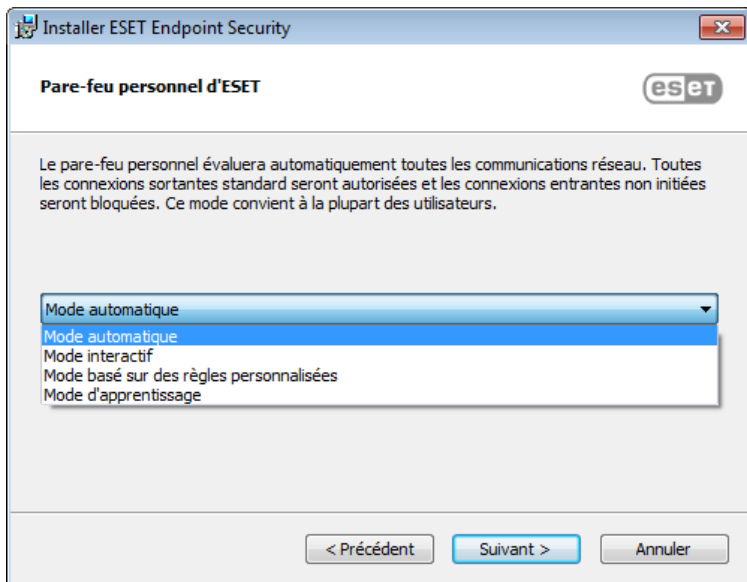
Installer ESET Endpoint Security

Pare-feu personnel d'ESET

eset

Le pare-feu personnel évaluera automatiquement toutes les communications réseau. Toutes les connexions sortantes standard seront autorisées et les connexions entrantes non initiées seront bloquées. Ce mode convient à la plupart des utilisateurs.

Mode automatique

Mode automatique
Mode interactif
Mode basé sur des règles personnalisées
Mode d'apprentissage

< Précédent
Suivant >
Annuler